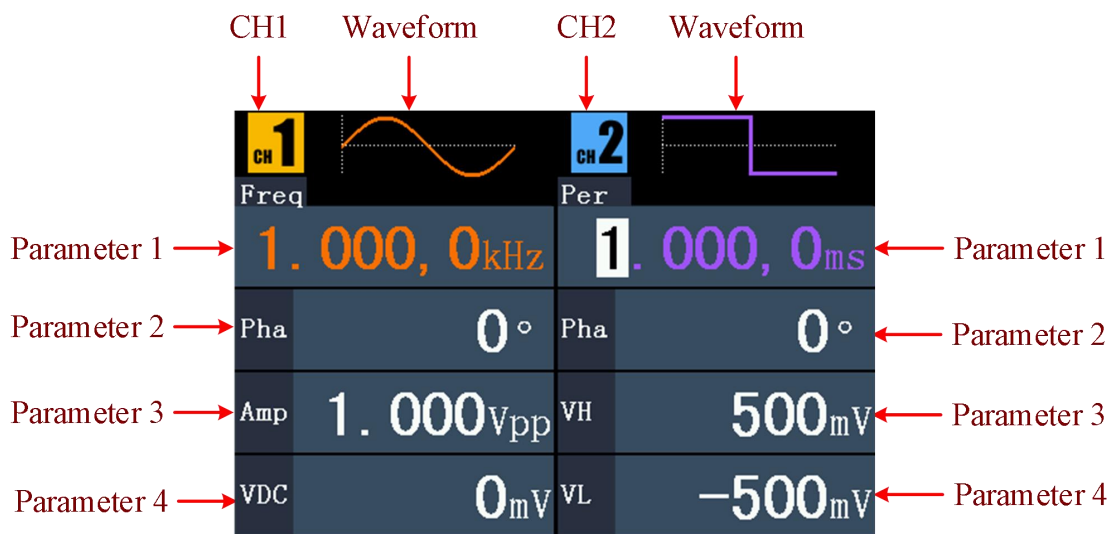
CH1 Waveform CH2 Waveform

CH 1
Freq

CH 2
Per

Parameter 1 1. 000, 0kHz

1. 000, 0ms Parameter 1

Parameter 2 Pha 0°

Pha 0° Parameter 2

Parameter 3 Amp 1. 000Vpp

VH 500mV Parameter 3

Parameter 4 VDC 0mV

VL −500mV Parameter 4